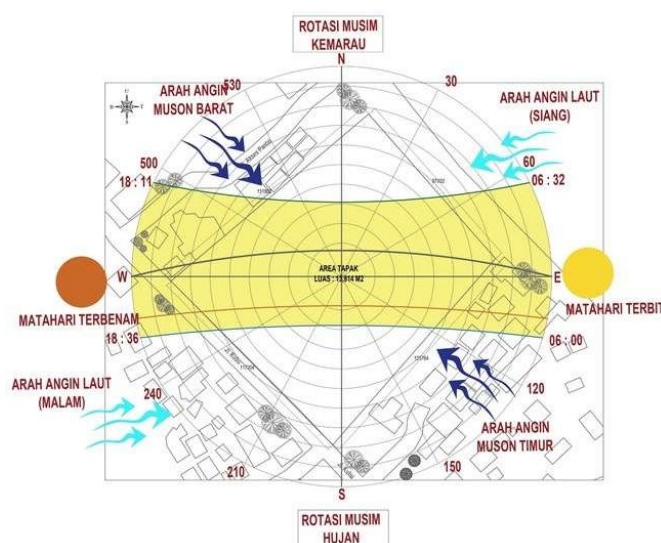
ROTASI MUSIM KEMARAU

N

ARAH ANGIN MUSON BARAT

530

30

ARAH ANGIN LAUT (SIANG)

500

18 : 11

60

06 : 32

AREA TAPAK
LUAS : 13.914 M2

W

E

MATAHARI TERBENAM

MATAHARI TERBIT

18 : 36

06 : 00

ARAH ANGIN LAUT (MALAM)

240

120

ARAH ANGIN MUSON TIMUR

210

150

S

ROTASI MUSIM HUJAN